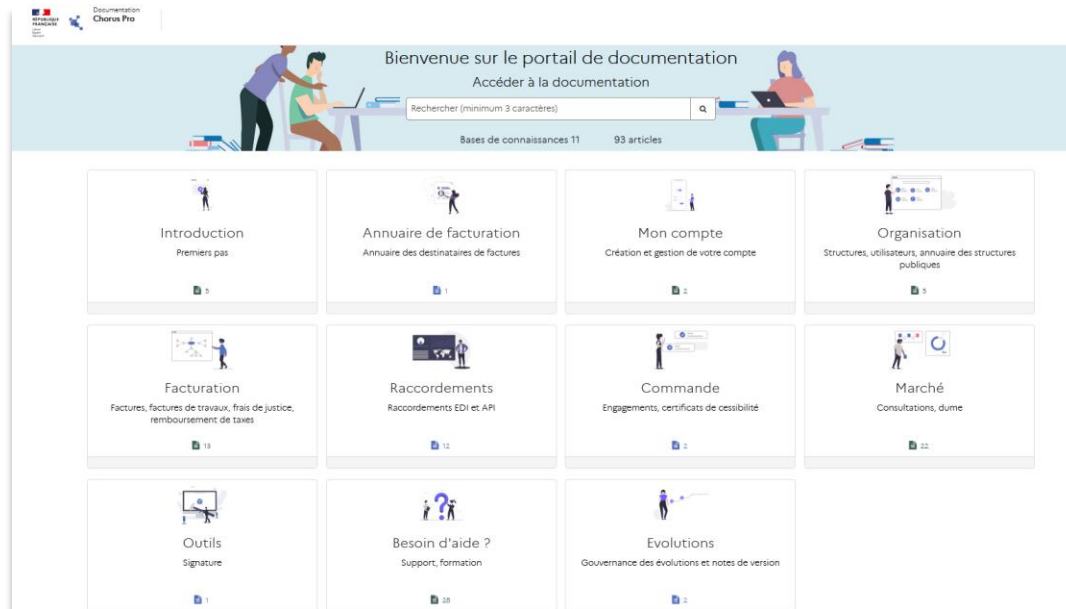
RÉPUBLIQUE FRANÇAISE
Liberté
Égalité
Fraternité

Documentation
Chorus Pro

Bienvenue sur le portail de documentation

Accéder à la documentation

Rechercher (minimum 3 caractères)

Bases de connaissances 11 93 articles

Introduction
Premiers pas
5

Annuaire de facturation
Annuaire des destinataires de factures
1

Mon compte
Création et gestion de votre compte
2

Organisation
Structures, utilisateurs, annuaire des structures publiques
5

Facturation
Factures, factures de travaux, frais de justice, remboursement de taxes
13

Raccordements
Raccordements EDI et API
12

Commande
Engagements, certificats de cessibilité
2

Marché
Consultations, dume
22

Outils
Signature
1

Besoin d'aide ?
Support, formation
28

Evolutions
Gouvernance des évolutions et notes de version
2